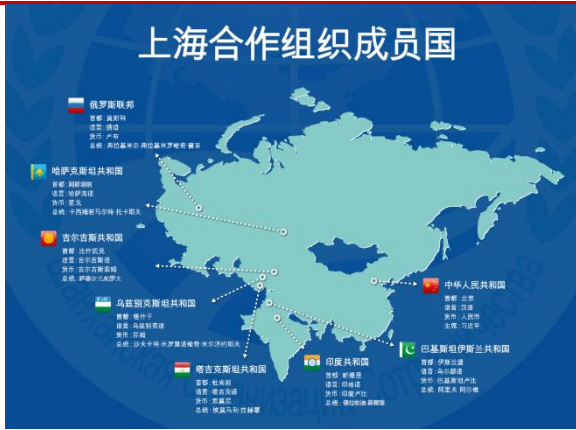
上海合作组织成员国

俄罗斯联邦
首都：莫斯科
语言：俄语
货币：卢布
总统：弗拉基米尔·弗拉基米罗维奇·普京

哈萨克斯坦共和国
首都：阿斯塔纳
语言：哈萨克语
货币：坚戈
总统：卡西姆若马尔特·托卡耶夫

吉尔吉斯共和国
首都：比什凯克
语言：吉尔吉斯语
货币：吉尔吉斯索姆
总统：萨德尔·扎帕罗夫

乌兹别克斯坦共和国
首都：塔什干
语言：乌兹别克语
货币：苏姆
总统：沙夫卡特·米尔济约耶夫

塔吉克斯坦共和国
首都：杜尚别
语言：塔吉克语
货币：索莫尼
总统：埃莫马利·拉赫蒙

印度共和国
首都：新德里
语言：印地语
货币：印度卢比
总理：纳伦德拉·莫迪

中华人民共和国
首都：北京
语言：汉语
货币：人民币
主席：习近平

巴基斯坦伊斯兰共和国
首都：伊斯兰堡
语言：乌尔都语
货币：巴基斯坦卢比
总统：阿里夫·阿尔维